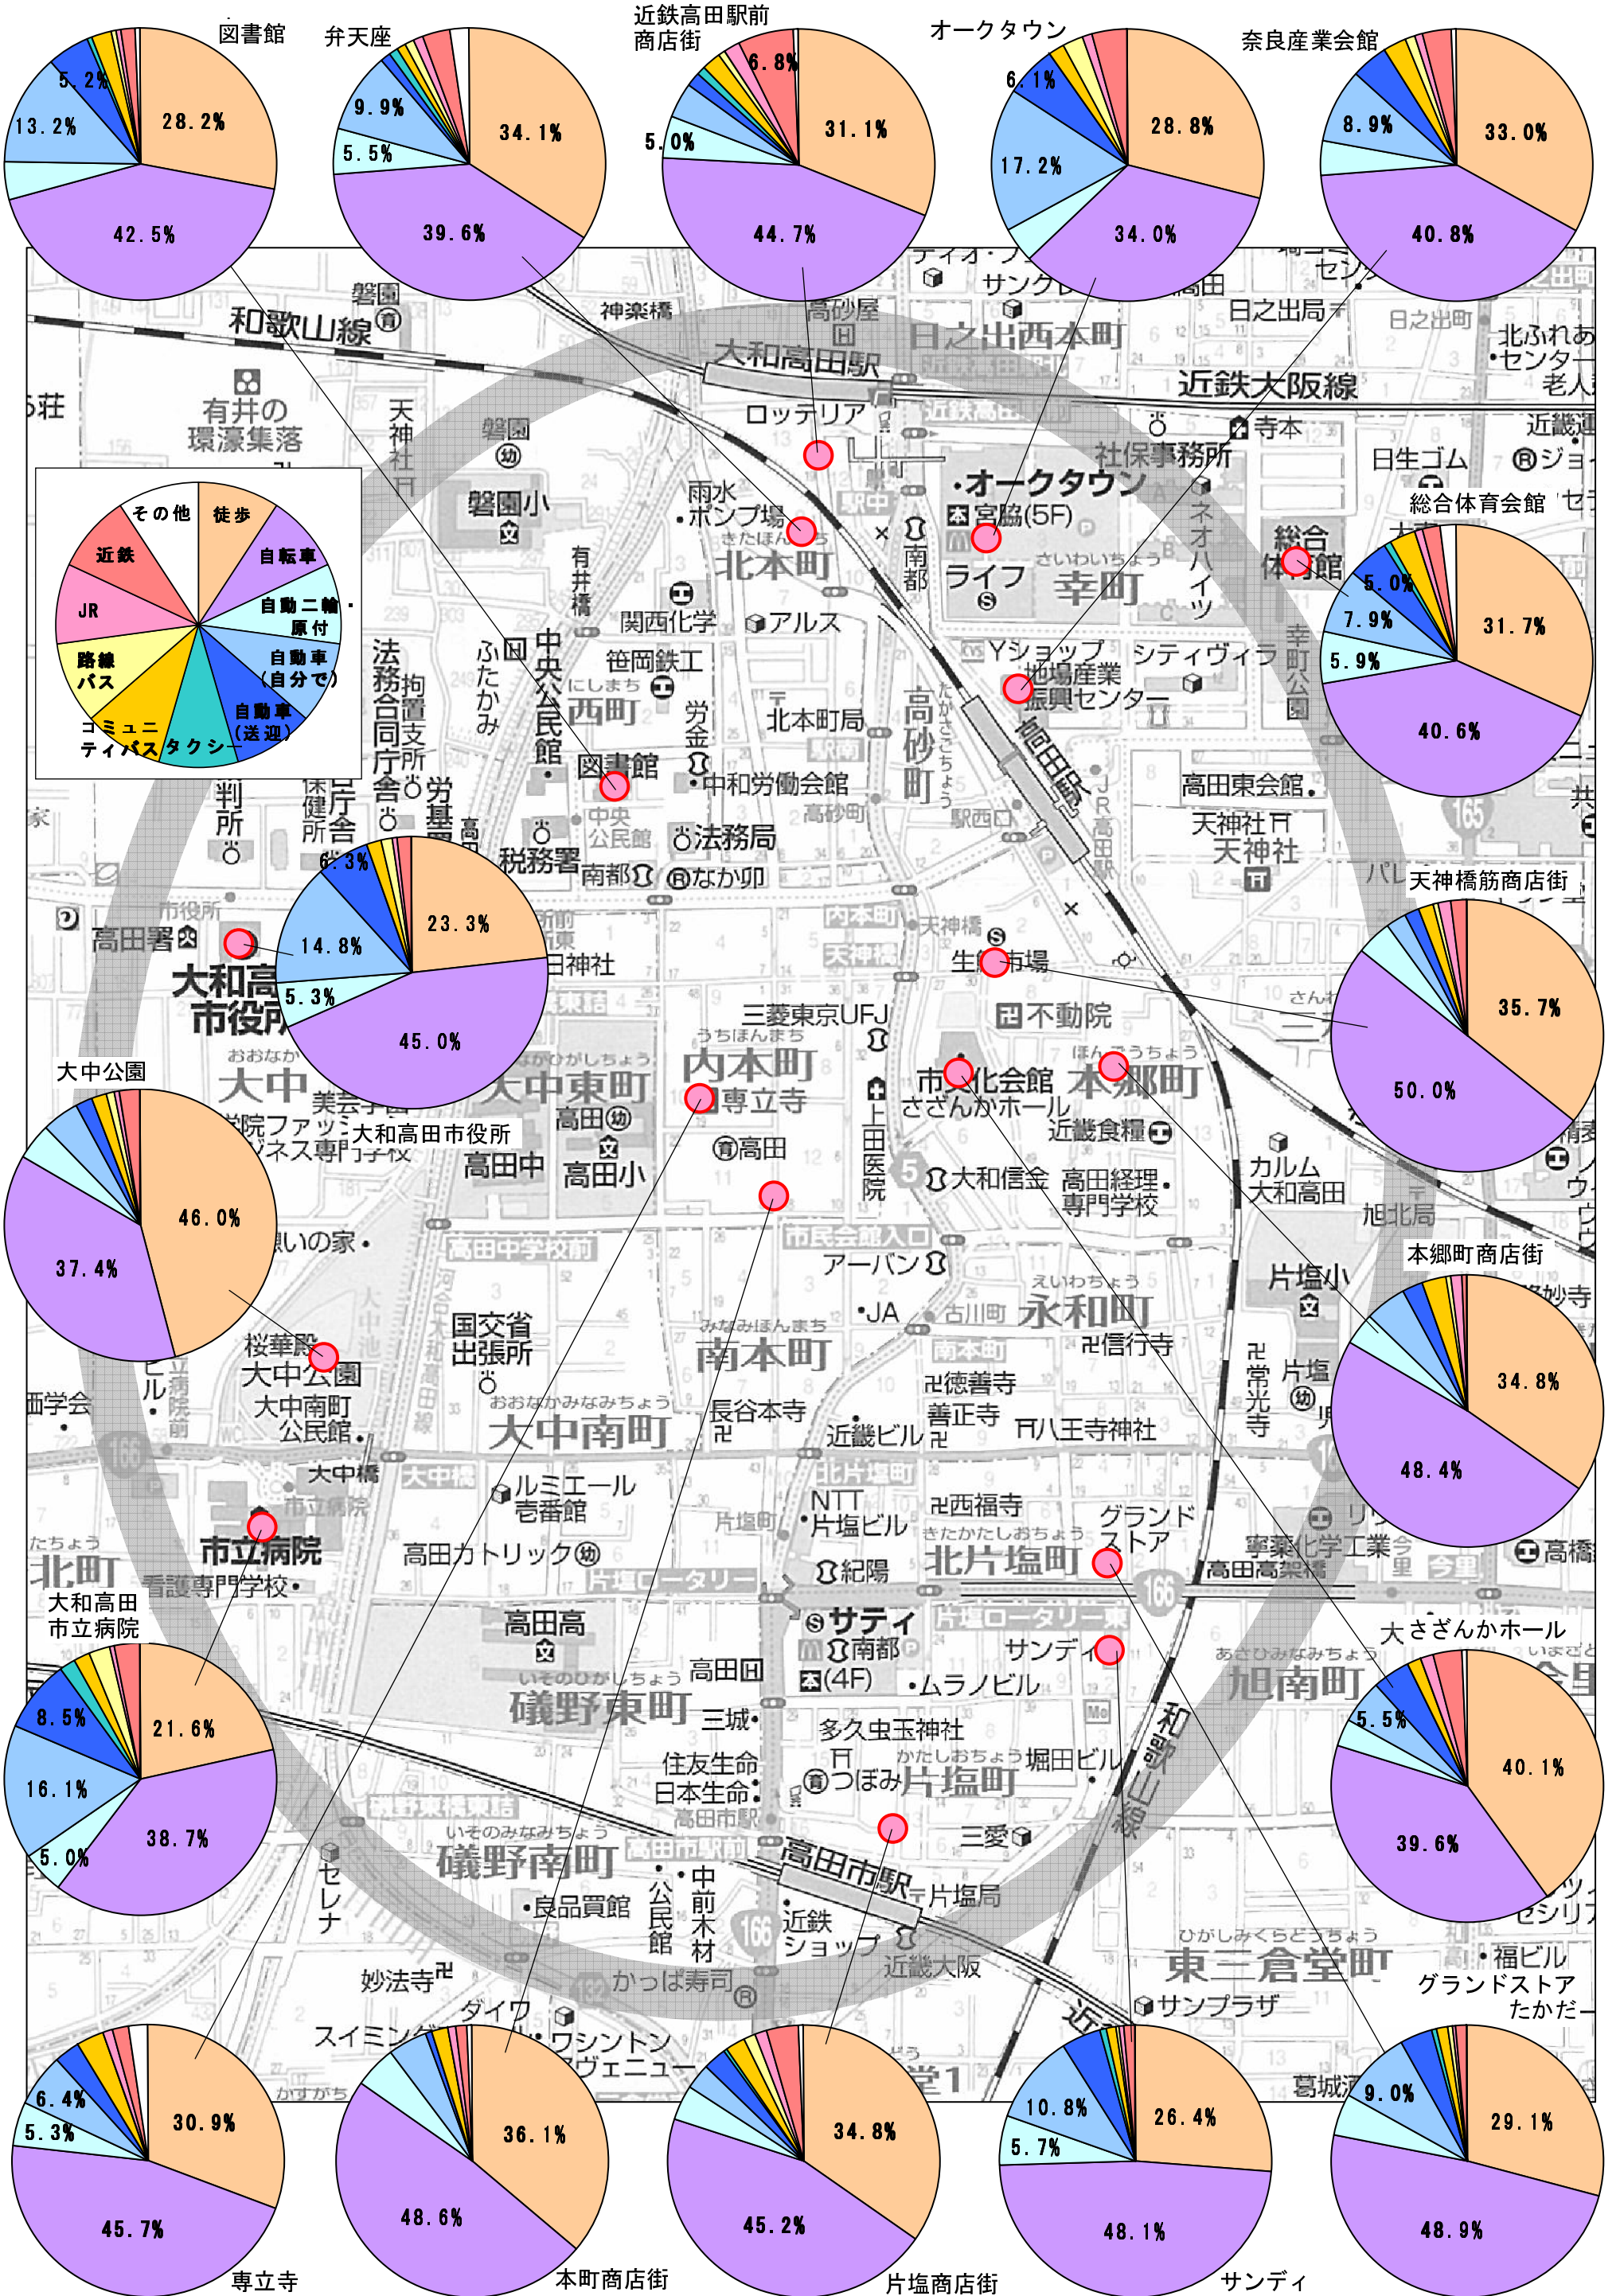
図書館
28.2%
42.5%
13.2%
5.2%

弁天座
34.1%
39.6%
5.5%
9.9%

近鉄高田駅前商店街
31.1%
44.7%
5.0%
6.8%

オークタウン
28.8%
34.0%
17.2%
6.1%

奈良産業会館
33.0%
40.8%
8.9%

その他
徒歩
自転車
自動二輪・原付
自動車(自分で)
自動車(送迎)
タクシー
コミュニティバス
路線バス
JR
近鉄

総合体育会館
31.7%
40.6%
5.9%
7.9%
5.0%

23.3%
45.0%
5.3%
14.8%
6.3%
大和高田市役所

天神橋筋商店街
35.7%
50.0%

大中公園
46.0%
37.4%

本郷町商店街
34.8%
48.4%

大和高田市立病院
21.6%
38.7%
5.0%
16.1%
8.5%

大さざんかホール
40.1%
39.6%
5.5%

グランドストアたかだ
29.1%
48.9%
9.0%

サンディ
26.4%
48.1%
5.7%
10.8%

片塩商店街
34.8%
45.2%

本町商店街
36.1%
48.6%

専立寺
30.9%
45.7%
5.3%
6.4%

和歌山線
近鉄大阪線
大和高田駅
高田駅
高田市駅
有井の環濠集落
磐園小
北本町
幸町
西町
高砂町
内本町
大中東町
大中
本郷町
永和町
南本町
大中南町
北片塩町
旭南町
礒野東町
礒野南町
片塩町
東三倉堂町
ロッテリア
雨水ポンプ場
オークタウン
宮脇(5F)
ライフ
関西化学
アルス
笹岡鉄工
北本町局
法務合同庁舎
拘置支所
中和労働会館
法務局
税務署
なかがわ
高田署
市役所
天神社
生鮮市場
不動院
三菱東京UFJ
専立寺
市文化会館 さざんかホール
近畿食糧
高田中
高田小
大和信金
高田経理専門学校
カルム大和高田
旭北局
片塩小
高田医院
アーバン
JA
信行寺
国交省出張所
長谷本寺
徳善寺
善正寺
八王寺神社
近畿ビル
西福寺
NTT片塩ビル
グランドストア
紀陽
サティ
南都
サンディ
ムラノビル
多久虫玉神社
堀田ビル
つぼみ
三愛
住友生命
日本生命
三城
高田高
高田カトリック
ルミエール壱番館
桜華殿
大中公園
大中南町公民館
市立病院
看護専門学校
大中橋
中央公民館
中前木材
良品買館
かっぱ寿司
近鉄ショップ
近畿大阪
片塩局
セレナ
妙法寺
ダイワ
ワシントンアヴェニュー
サンプラザ
福ビル
高田東会館
天神社
天神社
社保事務所
寺本
日之出局
日之出西本町
日生ゴム
総合体育会館
シティヴィラ
Yショップ
地場産業振興センター
ネオハイツ
幸町公園
神楽橋
高砂屋
サンクレ
セン
北ふれあいセンター
老人
近畿
常光寺
片塩
高橋
寧薬化学工業
高田高架橋
図書館
中央公民館
高砂町
駅西口
内本町
天神橋
東詰
市民会館入口
高田中学校前
南本町
北片塩町
片塩ロータリー
片塩ロータリー東
礒野東橋東詰
高田市駅前
大中橋
南都
古川町
裁判所
保健所
労基署
ふたかみ
有井橋
天神社
磐園
荘